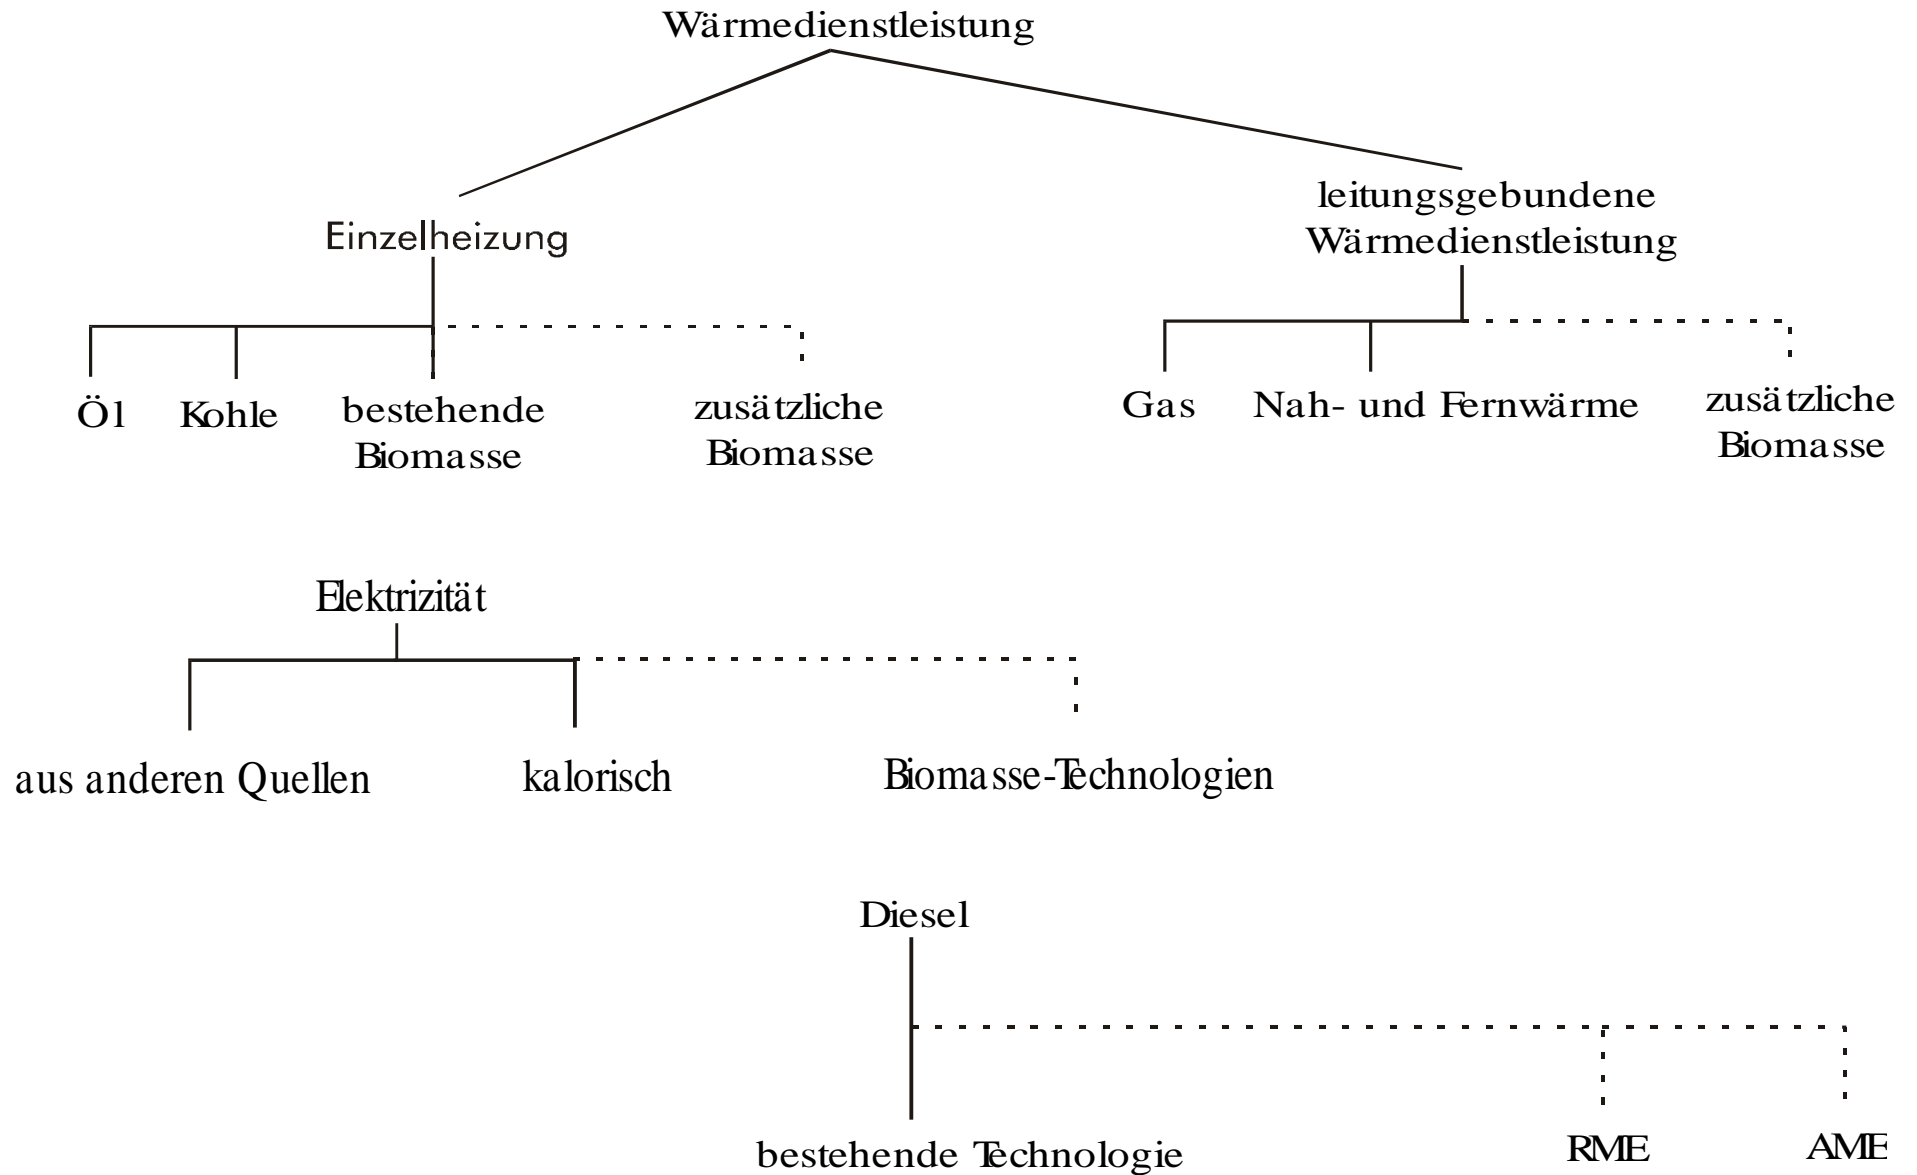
Wärmedienstleistung

Einzelheizung

leitungsgebundene Wärmedienstleistung

Öl Kohle bestehende Biomasse zusätzliche Biomasse

Gas Nah- und Fernwärme zusätzliche Biomasse

Elektrizität

aus anderen Quellen kalorisch Biomasse-Technologien

Diesel

bestehende Technologie RME AME